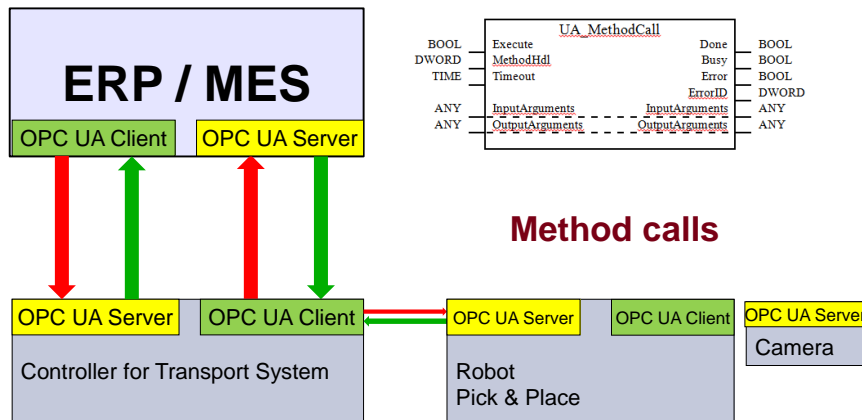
ERP / MES

OPC UA Client

OPC UA Server

| | UA_MethodCall | | |
|---|---|---|---|
| BOOL | Execute | Done | BOOL |
| DWORD | MethodHdl | Busy | BOOL |
| TIME | Timeout | Error | BOOL |
| | | ErrorID | DWORD |
| ANY | InputArguments | InputArguments | ANY |
| ANY | OutputArguments | OutputArguments | ANY |

Method calls

OPC UA Server

OPC UA Client

Controller for Transport System

OPC UA Server

OPC UA Client

Robot
Pick & Place

OPC UA Server

Camera